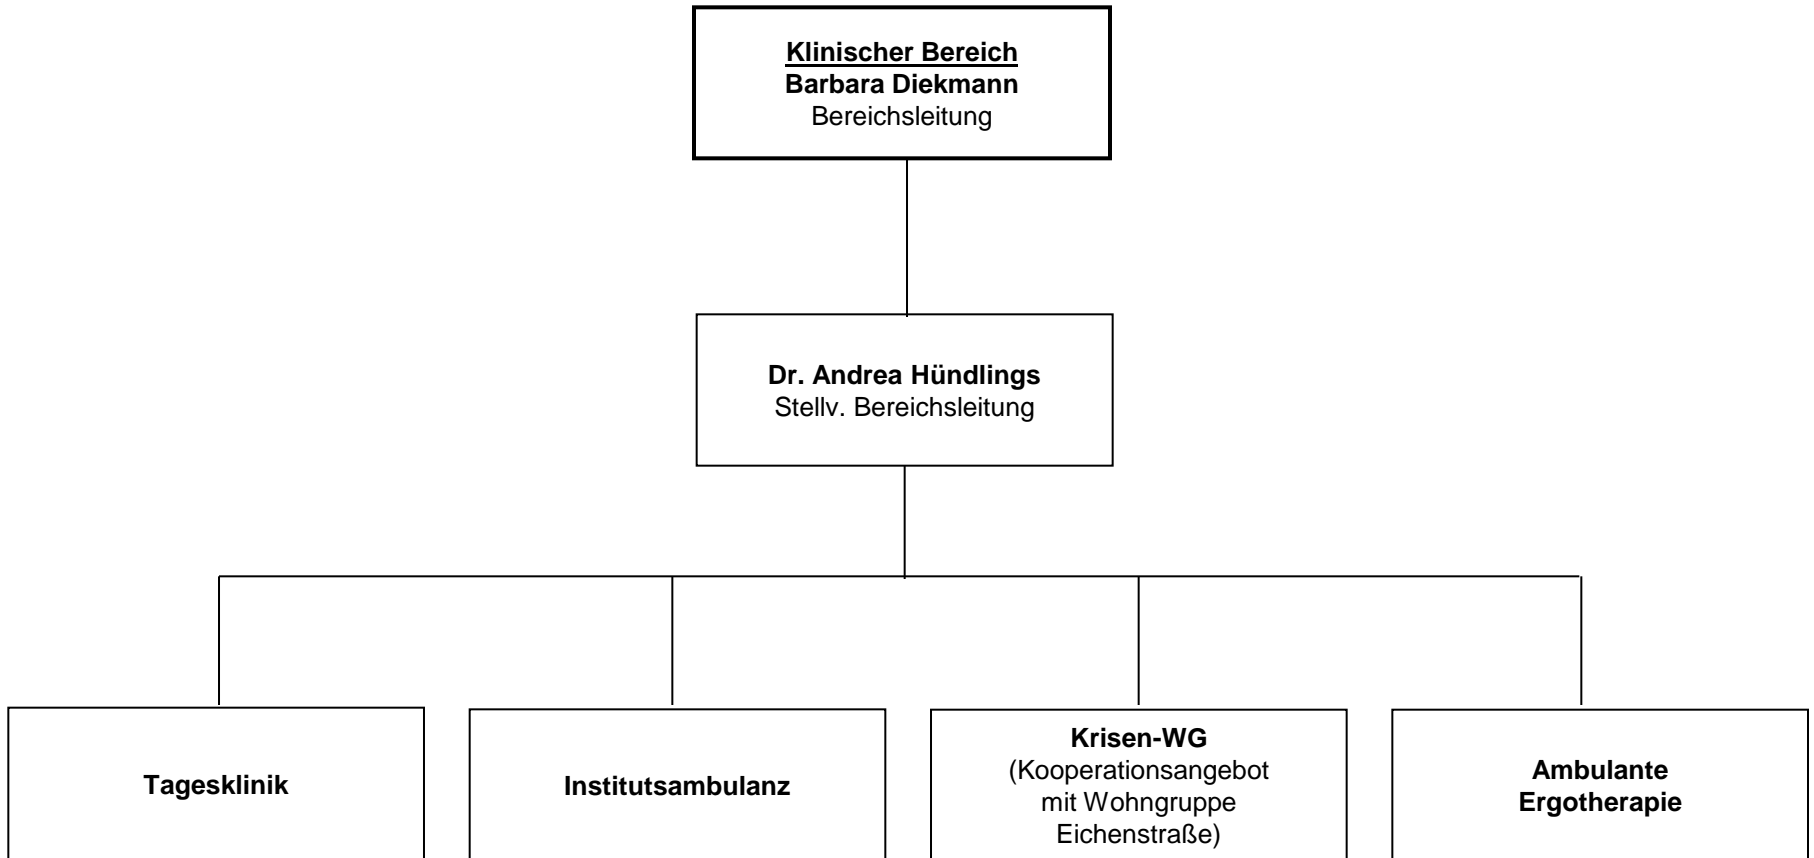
Klinischer Bereich
Barbara Diekmann
Bereichsleitung

Dr. Andrea Hündlings
Stellv. Bereichsleitung

Tagesklinik

Institutsambulanz

Krisen-WG
(Kooperationsangebot mit Wohngruppe Eichenstraße)

Ambulante Ergotherapie